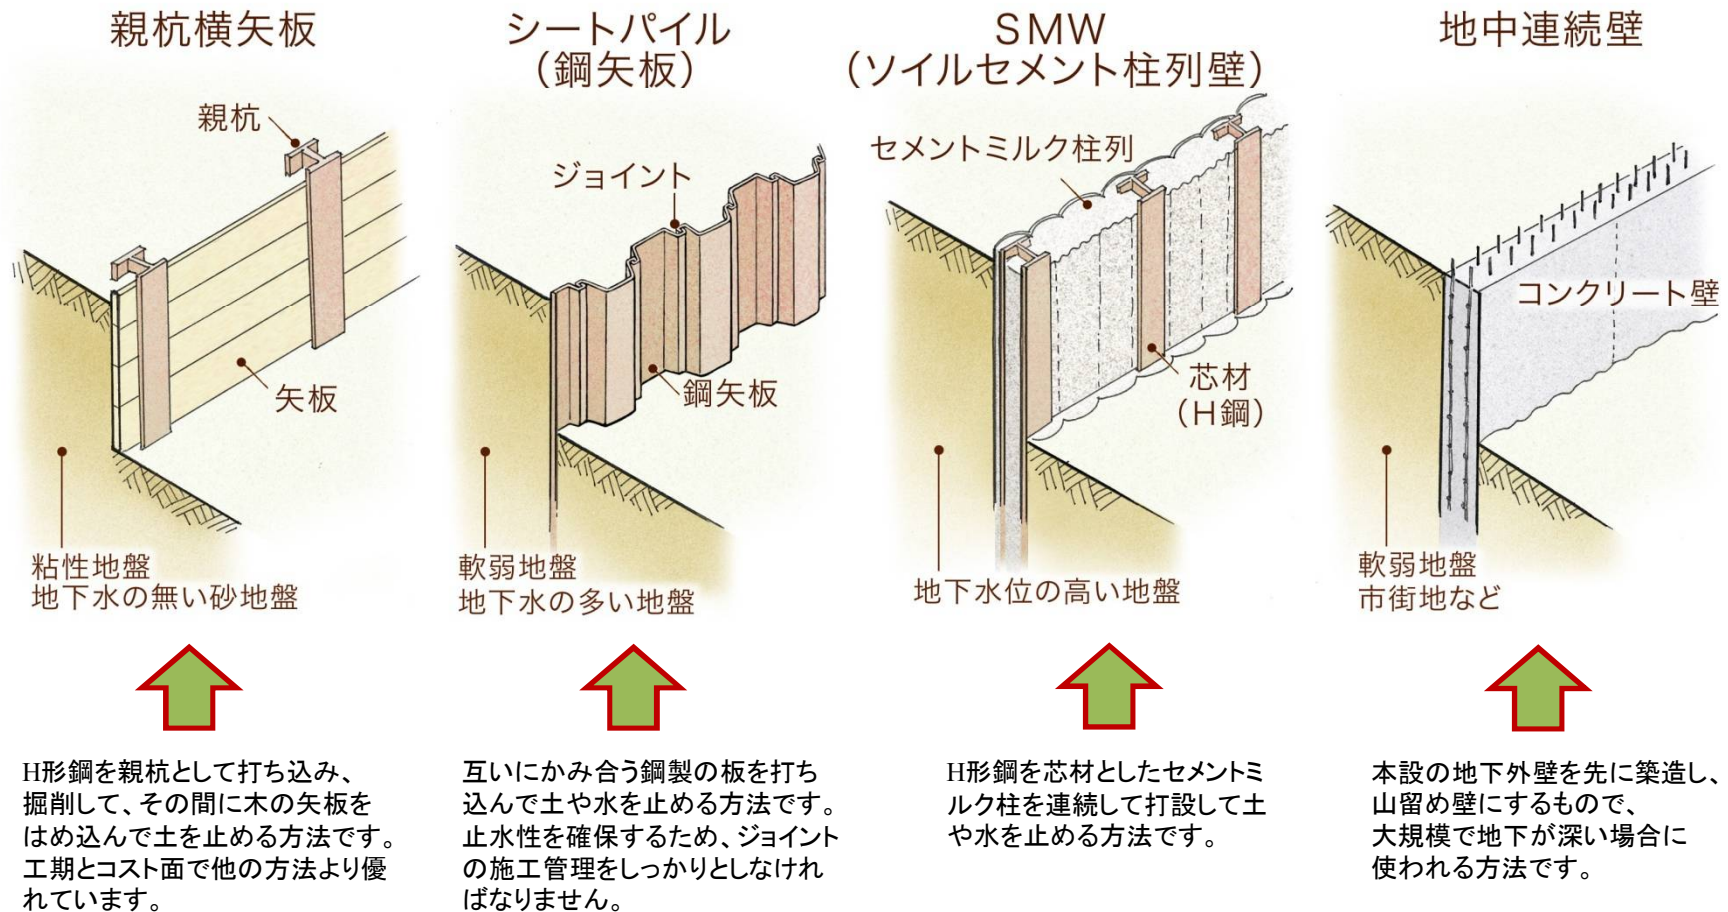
親杭横矢板

親杭

矢板

粘性地盤
地下水の無い砂地盤

H形鋼を親杭として打ち込み、掘削して、その間に木の矢板をはめ込んで土を止める方法です。工期とコスト面で他の方法より優れています。

シートパイル
（鋼矢板）

ジョイント

鋼矢板

軟弱地盤
地下水の多い地盤

互いにかみ合う鋼製の板を打ち込んで土や水を止める方法です。止水性を確保するため、ジョイントの施工管理をしっかりとしなければなりません。

SMW
（ソイルセメント柱列壁）

セメントミルク柱列

芯材
（H鋼）

地下水位の高い地盤

H形鋼を芯材としたセメントミルク柱を連続して打設して土や水を止める方法です。

地中連続壁

コンクリート壁

軟弱地盤
市街地など

本設の地下外壁を先に築造し、山留め壁にするもので、大規模で地下が深い場合に使われる方法です。